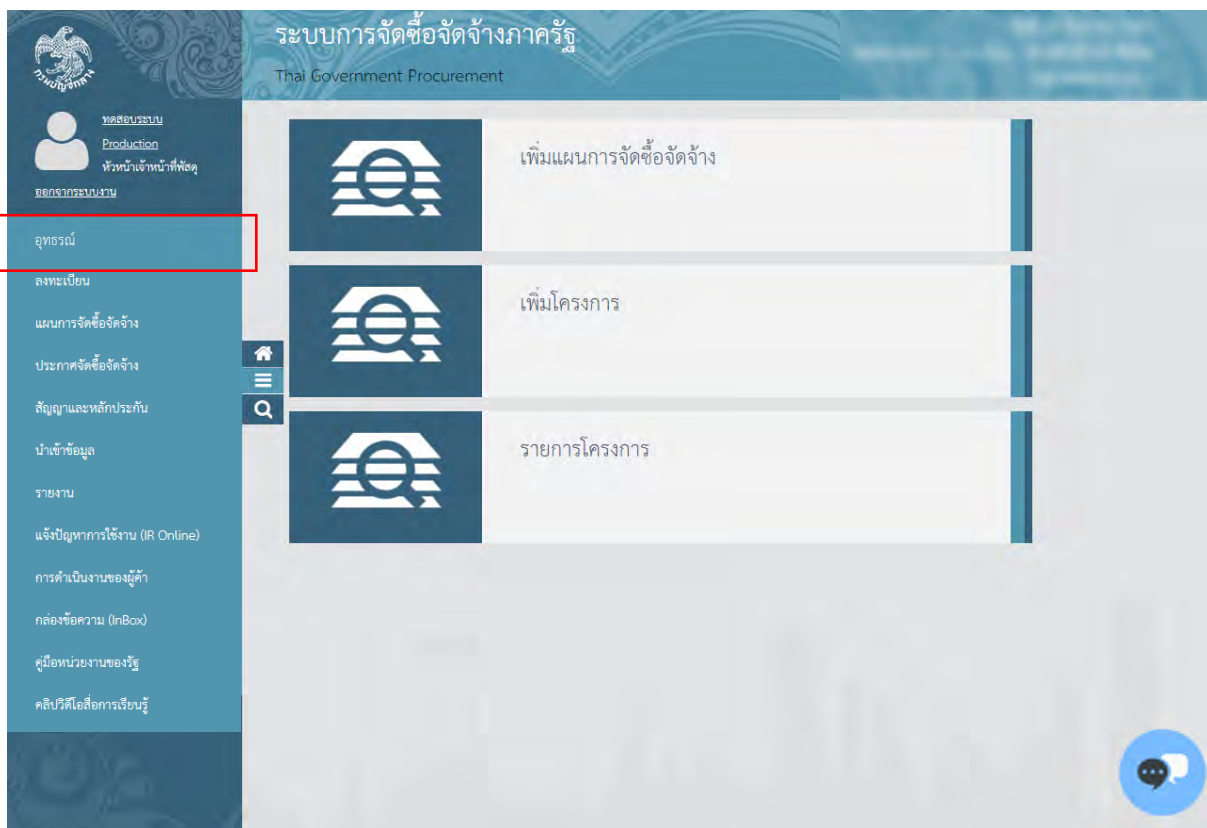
กรมบัญชีกลาง

ระบบการจัดซื้อจัดจ้างภาครัฐ
Thai Government Procurement

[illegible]

ทดสอบระบบ
Production
หัวหน้าเจ้าหน้าที่พัสดุ
ออกจากระบบงาน

อุทธรณ์
ลงทะเบียน
แผนการจัดซื้อจัดจ้าง
ประกาศจัดซื้อจัดจ้าง
สัญญาและหลักประกัน
นำเข้าข้อมูล
รายงาน
แจ้งปัญหาการใช้งาน (IR Online)
การดำเนินงานของผู้ค้า
กล่องข้อความ (InBox)
คู่มือหน่วยงานของรัฐ
คลิปวิดีโอสื่อการเรียนรู้

เพิ่มแผนการจัดซื้อจัดจ้าง

เพิ่มโครงการ

รายการโครงการ